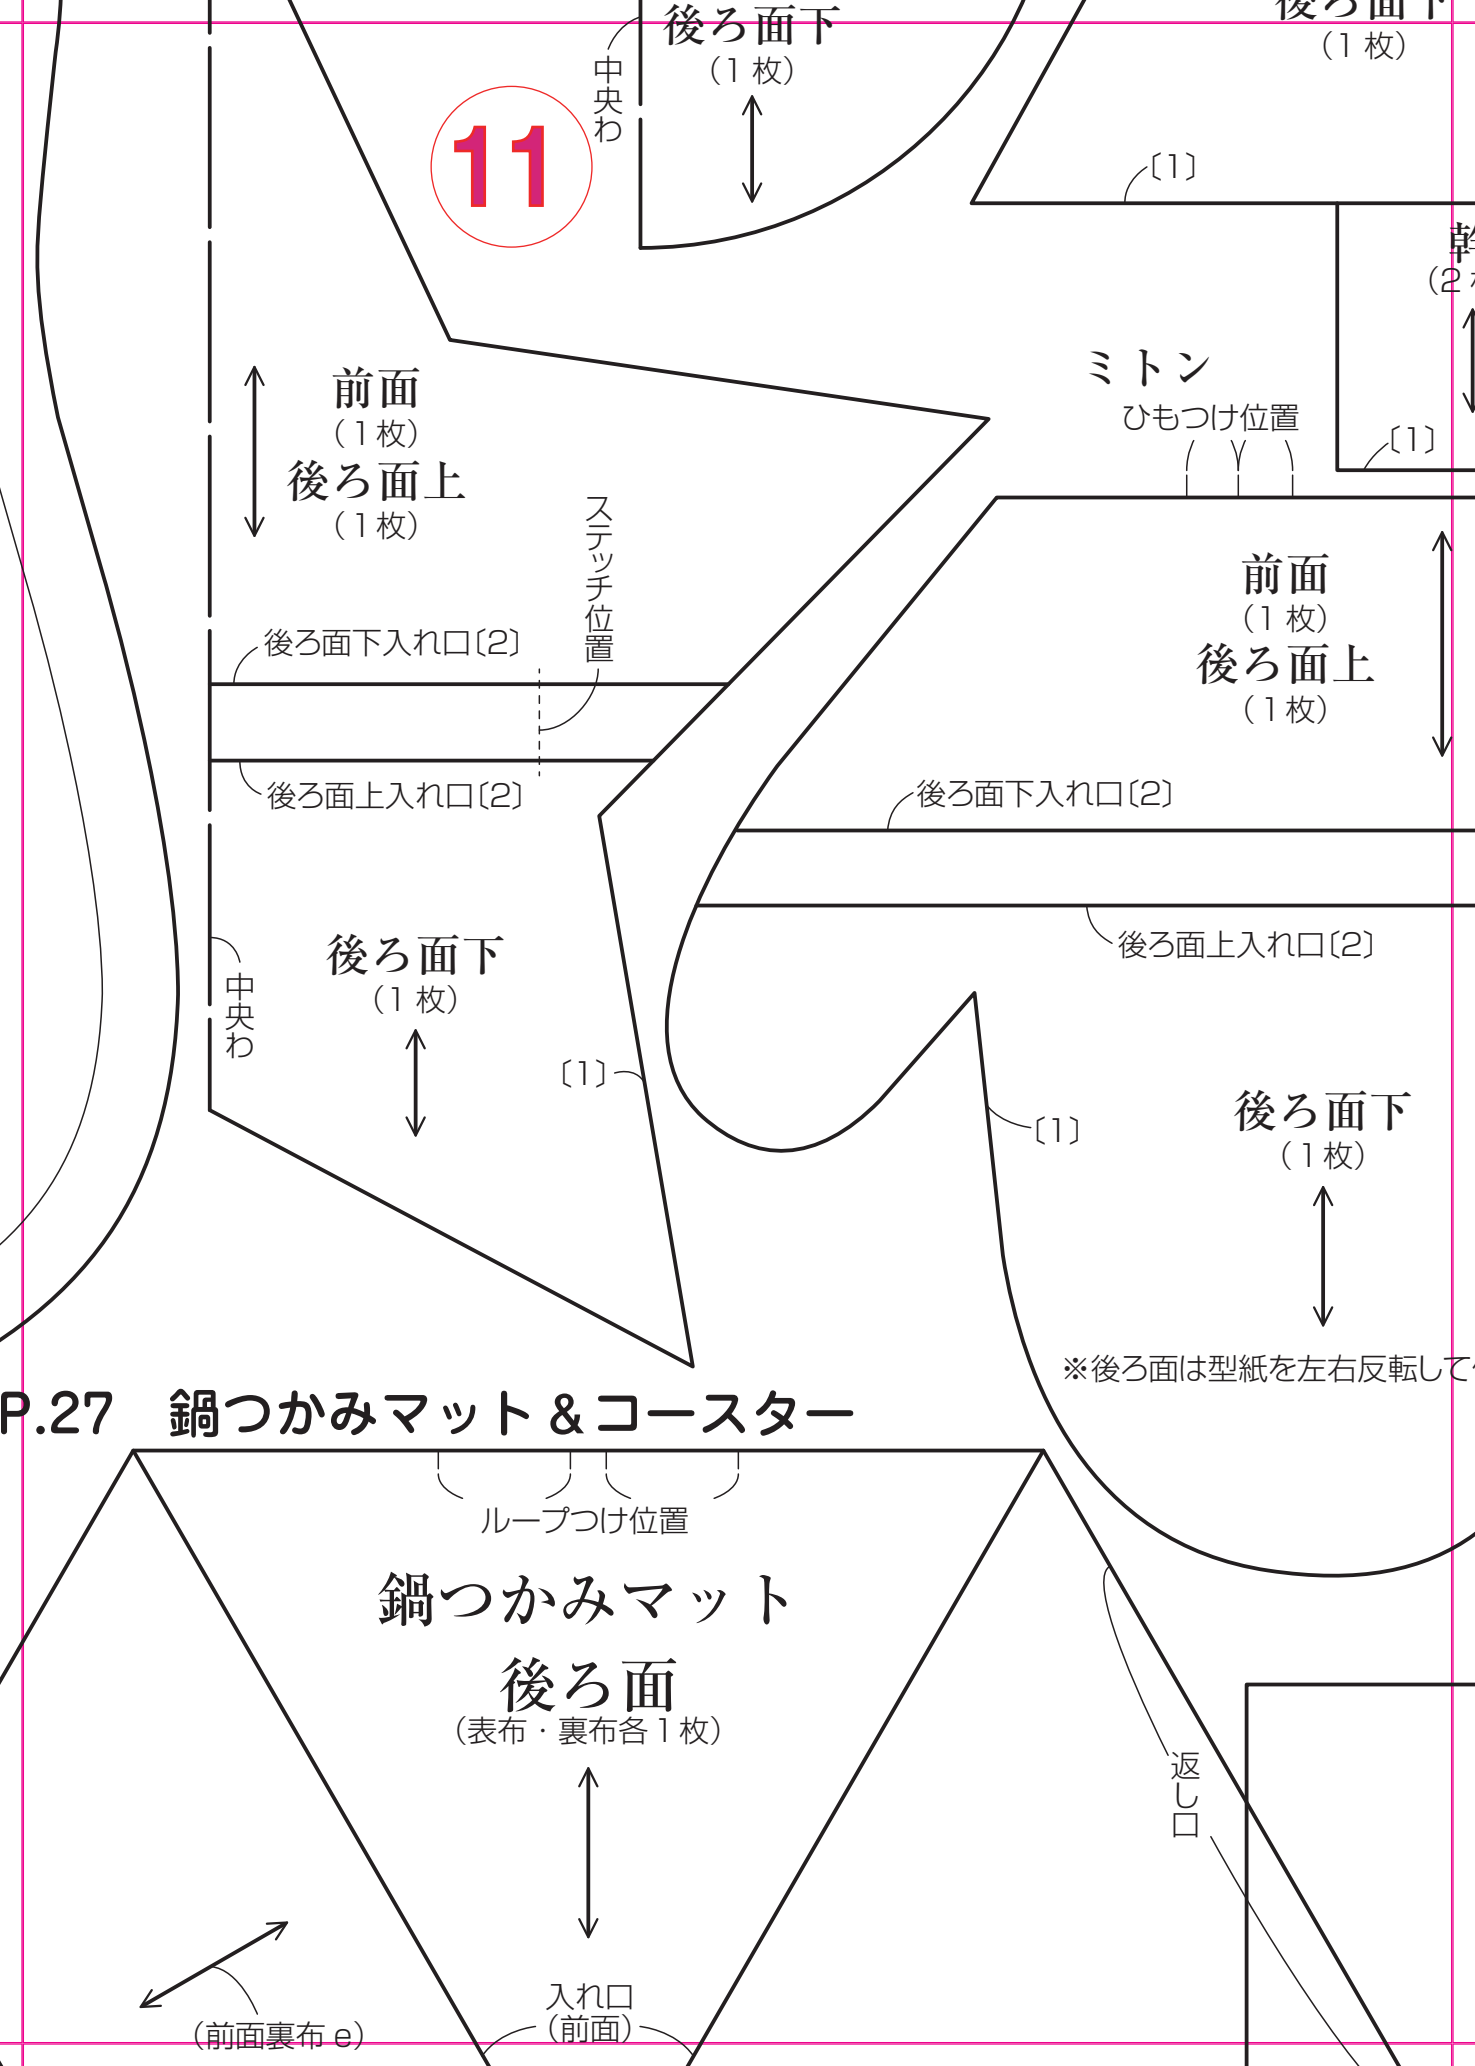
後ろ面下
（1 枚）

中央わ

11

（1 枚）

〔1〕

前面
（1 枚）
後ろ面上
（1 枚）

ミトン
ひもつけ位置

〔1〕

ステッチ位置

後ろ面下入れ口〔2〕

後ろ面上入れ口〔2〕

前面
（1 枚）
後ろ面上
（1 枚）

後ろ面下入れ口〔2〕

後ろ面上入れ口〔2〕

後ろ面下
（1 枚）

中央わ

〔1〕

〔1〕

後ろ面下
（1 枚）

※後ろ面は型紙を左右反転して

P.27　鍋つかみマット＆コースター

ループつけ位置

鍋つかみマット
後ろ面
（表布・裏布各 1 枚）

返し口

入れ口
（前面）

（前面裏布 e）